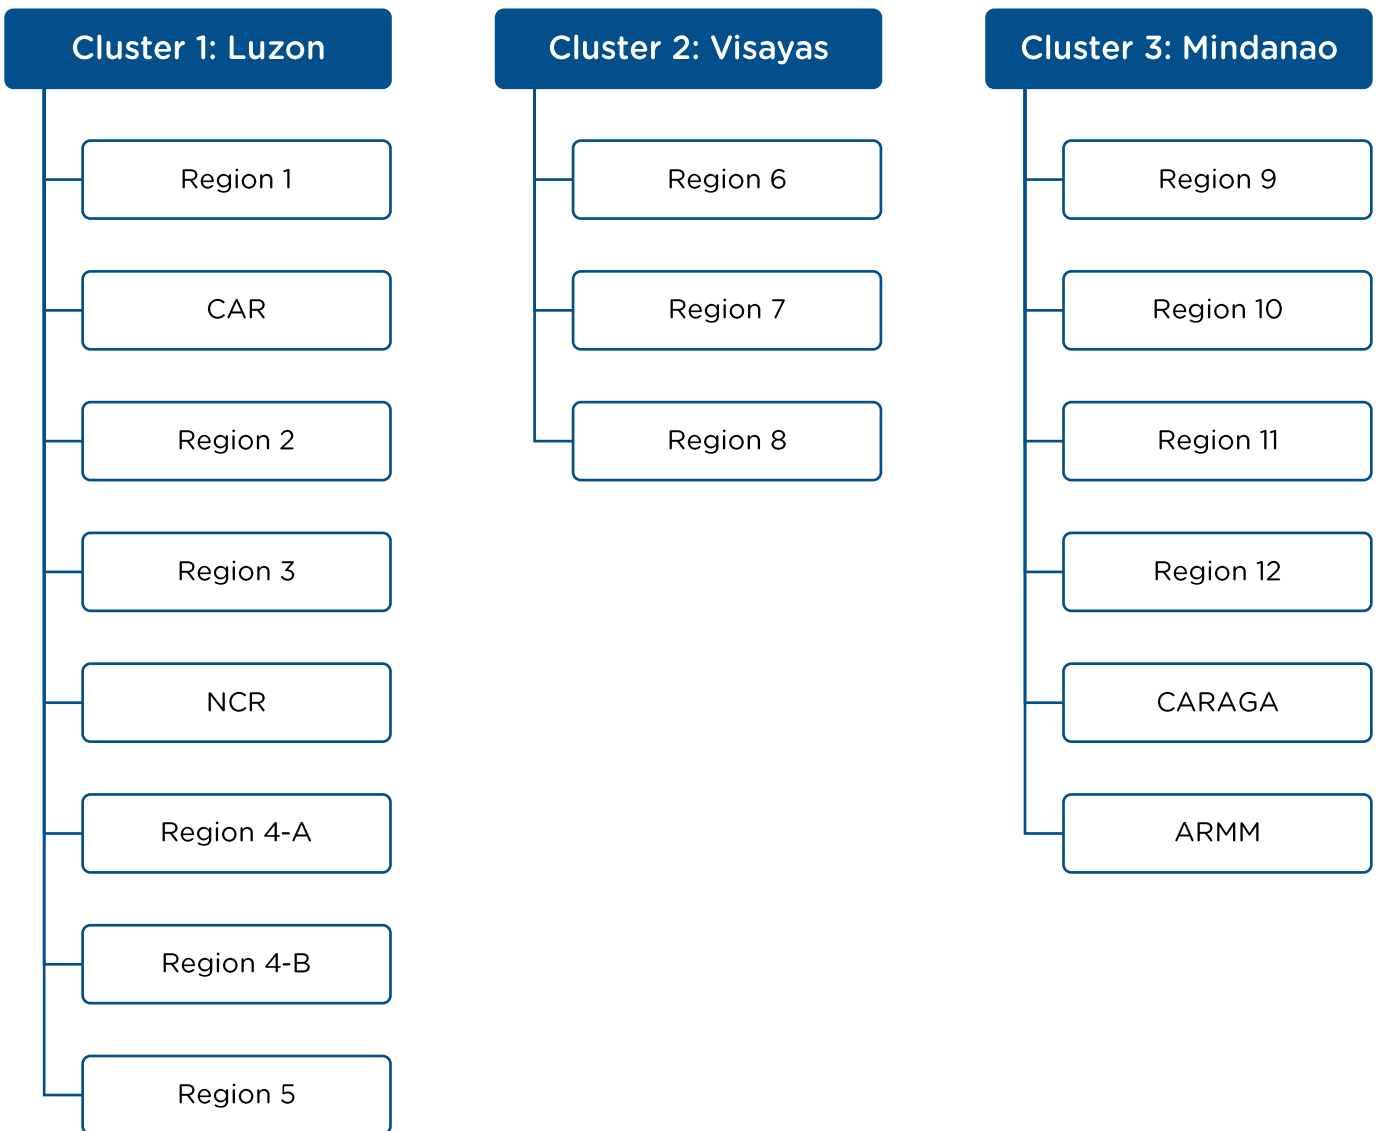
Cluster 1: Luzon

Region 1

CAR

Region 2

Region 3

NCR

Region 4-A

Region 4-B

Region 5

Cluster 2: Visayas

Region 6

Region 7

Region 8

Cluster 3: Mindanao

Region 9

Region 10

Region 11

Region 12

CARAGA

ARMM